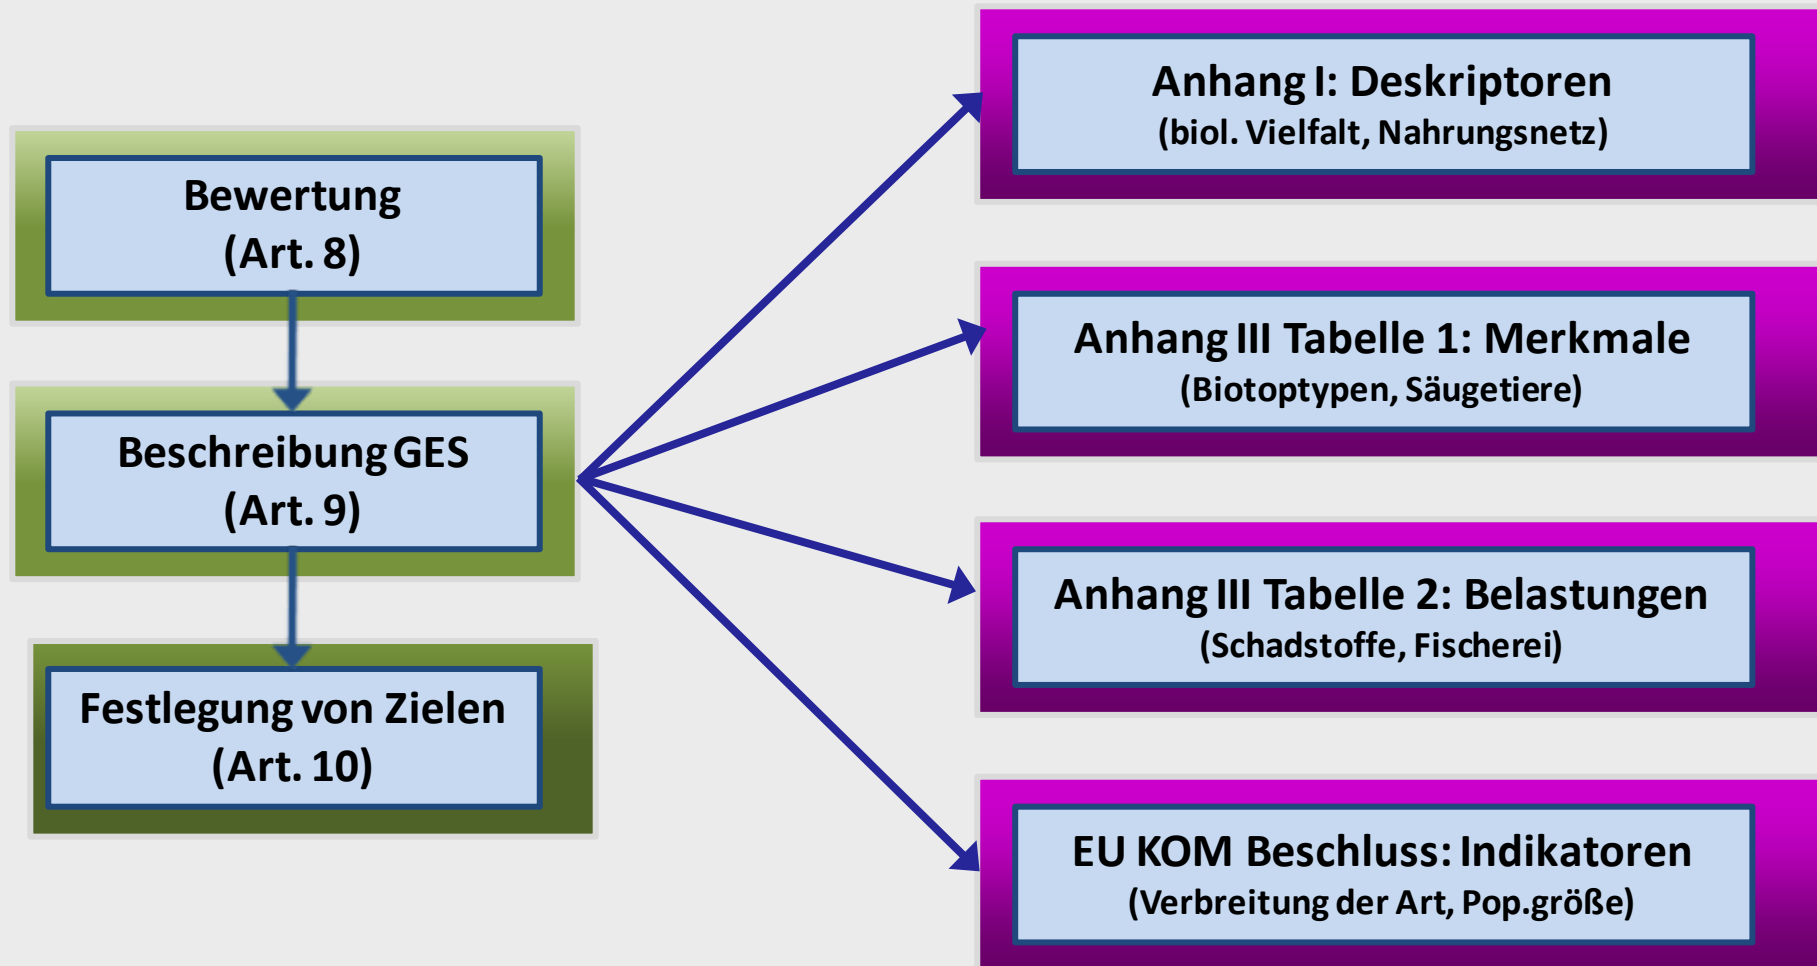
Bewertung
(Art. 8)

Beschreibung GES
(Art. 9)

Festlegung von Zielen
(Art. 10)

Anhang I: Deskriptoren
(biol. Vielfalt, Nahrungsnetz)

Anhang III Tabelle 1: Merkmale
(Biotoptypen, Säugetiere)

Anhang III Tabelle 2: Belastungen
(Schadstoffe, Fischerei)

EU KOM Beschluss: Indikatoren
(Verbreitung der Art, Pop.größe)